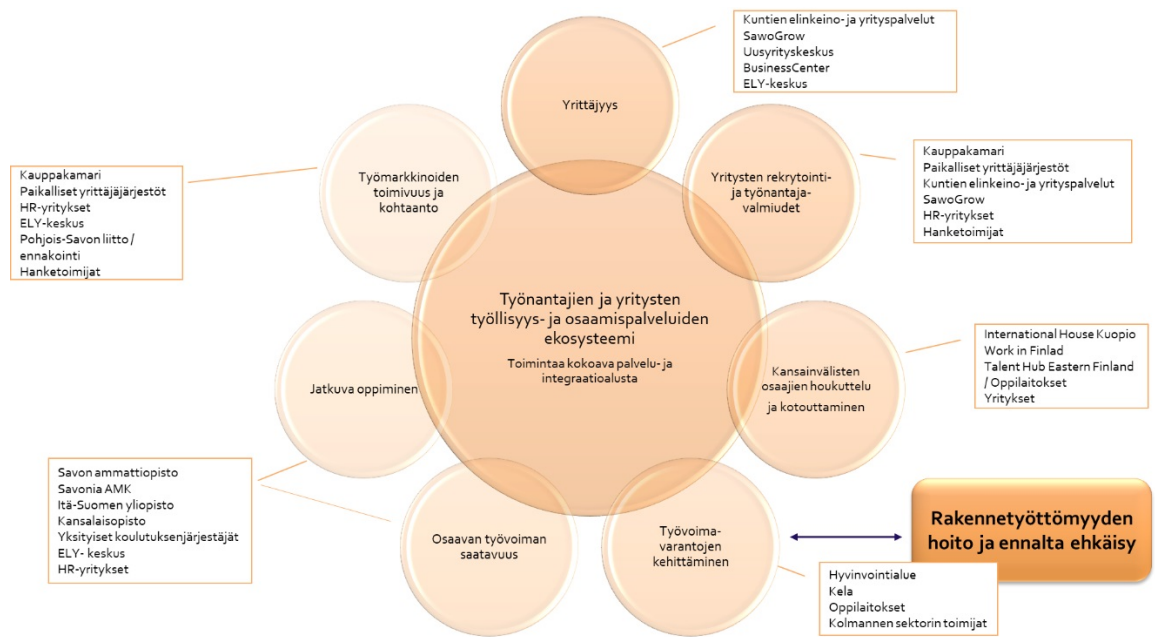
Kuntien elinkeino- ja yrityspalvelut
SawoGrow
Uusyrityskeskus
BusinessCenter
ELY-keskus

Yrittäjyys

Kauppakamari
Paikalliset yrittäjäjärjestöt
HR-yritykset
ELY-keskus
Pohjois-Savon liitto / ennakointi
Hanketoimijat

Työmarkkinoiden toimivuus ja kohtaanto

Yritysten rekrytointi- ja työnantaja-valmiudet

Kauppakamari
Paikalliset yrittäjäjärjestöt
Kuntien elinkeino- ja yrityspalvelut
SawoGrow
HR-yritykset
Hanketoimijat

Työnantajien ja yritysten työllisyys- ja osaamispalveluiden ekosysteemi

Toimintaa kokoava palvelu- ja integraatioalusta

Jatkuva oppiminen

Kansainvälisten osaajien houkuttelu ja kotouttaminen

International House Kuopio
Work in Finlad
Talent Hub Eastern Finland / Oppilaitokset
Yritykset

Savon ammattiopisto
Savonia AMK
Itä-Suomen yliopisto
Kansalaisopisto
Yksityiset koulutuksenjärjestäjät
ELY- keskus
HR-yritykset

Osaavan työvoiman saatavuus

Työvoima-varantojen kehittäminen

Rakennetyöttömyyden hoito ja ennalta ehkäisy

Hyvinvointialue
Kela
Oppilaitokset
Kolmannen sektorin toimijat